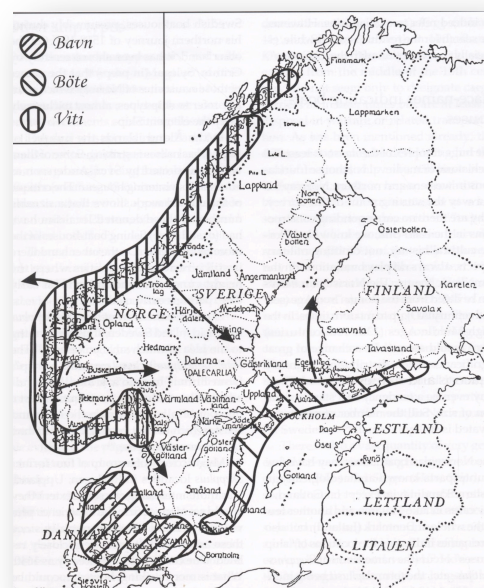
Bavn
Böte
Viti

Finnmark
Troms
Lappmarken
Torne L.
Lule L.
Pite L.
Lappland
Norrbotten
Västerbotten
Österbotten
Nord-Tröndelag
Sör-Tröndelag
Jämtland
Ångermanland
Medelpad
Härjedalen
Hälsingland
SVERIGE
NORGE
Opland
Hedmark
FINLAND
Karelen
Savolax
Satakunta
Tavastland
Egentliga Finland
Nyland
Dalarna (DALECARLIA)
Gästrikland
Uppland
Buskerud
Telemark
Akershus
Östfold
Värmland
Västmanland
Närke
Söderman-land
STOCKHOLM
Dagö
Ösel
ESTLAND
Västergötland
Östergötland
Bohuslän
Dalsland
Halland
Småland
Gotland
Öland
Jylland
Blekinge
SKANIA
Bornholm
LETTLAND
LITAUEN
DANMARK
Slesvig-Holstein